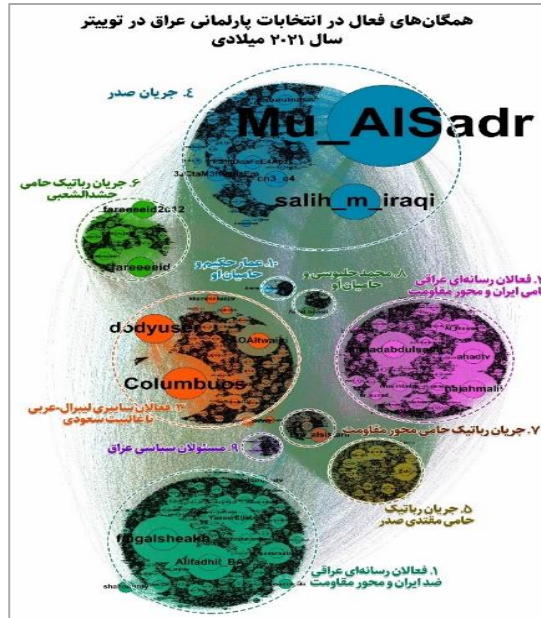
همگان‌های فعال در انتخابات پارلمانی عراق در توییتر
سال ۲۰۲۱ میلادی

۴. جریان صدر
Mu_AlSadr
salih_m_iraqi

۶. جریان رباتیک حامی حشدالشعبی
fareeeid2c12
fareeeid

۱۰. عمار حکیم و حامیان او
۸. محمد حلبوسی و حامیان او
۱. فعالان رسانه‌ای عراقی حامی ایران و محور مقاومت

dodyuse
Columbuos

۳. فعالان شامیری لیبرال-عربی با غالبیت سعودی
۹. مسئولان سیاسی عراق
۷. جریان رباتیک حامی محور مقاومت
۵. جریان رباتیک حامی مقتدی صدر

fogalsheakh
Alfadhil_B
۲. فعالان رسانه‌ای عراقی ضد ایران و محور مقاومت